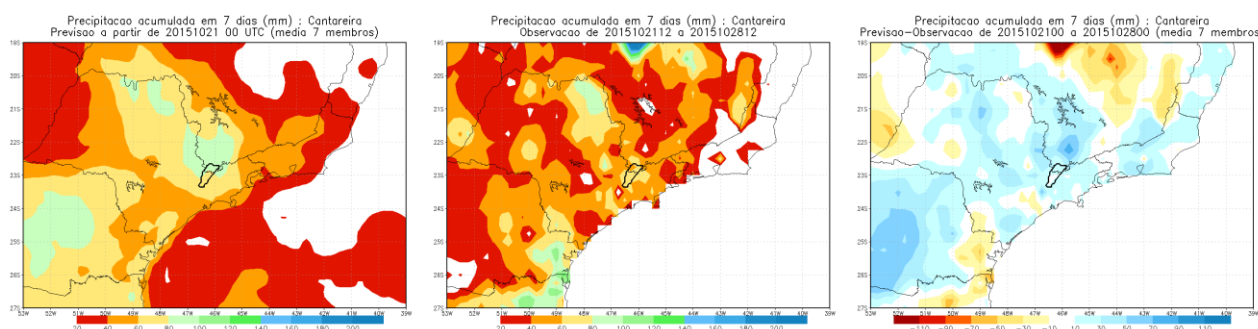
Precipitacao acumulada em 7 dias (mm) : Cantareira
Previsao a partir de 2015102100 UTC (media 7 membros)

19S
20S
21S
22S
23S
24S
25S
26S
27S
53W 52W 51W 50W 49W 48W 47W 46W 45W 44W 43W 42W 41W 40W 39W

20 40 60 80 100 120 140 160 180 200

Precipitacao acumulada em 7 dias (mm) : Cantareira
Observacao de 2015102112 a 2015102812

19S
20S
21S
22S
23S
24S
25S
26S
27S
53W 52W 51W 50W 49W 48W 47W 46W 45W 44W 43W 42W 41W 40W 39W

20 40 60 80 100 120 140 160 180 200

Precipitacao acumulada em 7 dias (mm) : Cantareira
Previsao-Observacao de 2015102100 a 2015102800 (media 7 membros

19S
20S
21S
22S
23S
24S
25S
26S
27S
53W 52W 51W 50W 49W 48W 47W 46W 45W 44W 43W 42W 41W 40W 39W

-110 -90 -70 -50 -30 -10 10 30 50 70 90 110